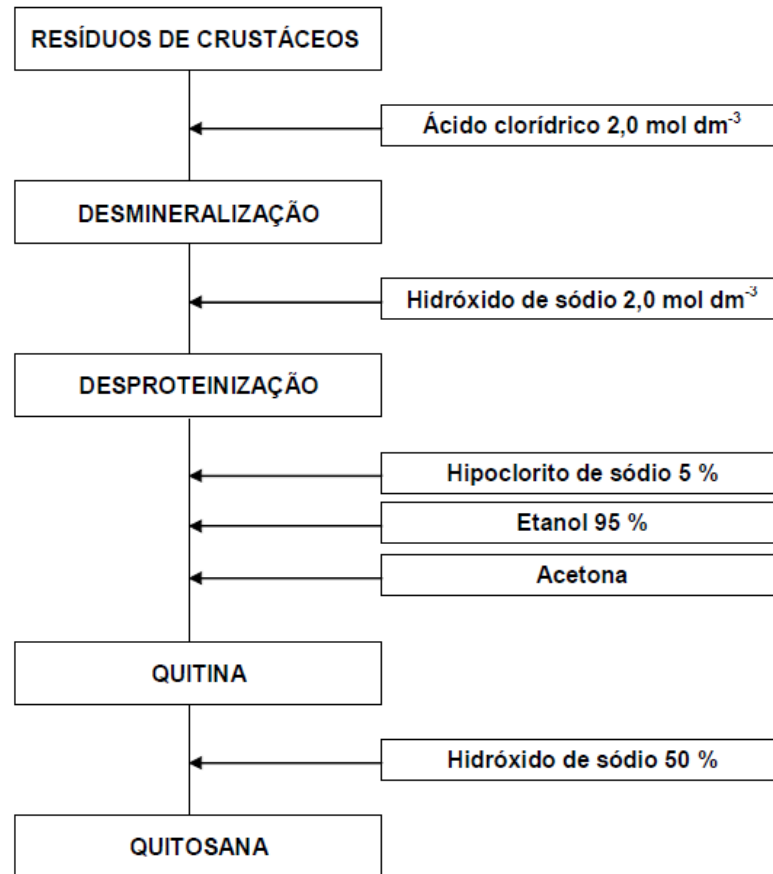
RESÍDUOS DE CRUSTÁCEOS

Ácido clorídrico 2,0 mol dm$^{-3}$

DESMINERALIZAÇÃO

Hidróxido de sódio 2,0 mol dm$^{-3}$

DESPROTEINIZAÇÃO

Hipoclorito de sódio 5 %

Etanol 95 %

Acetona

QUITINA

Hidróxido de sódio 50 %

QUITOSANA